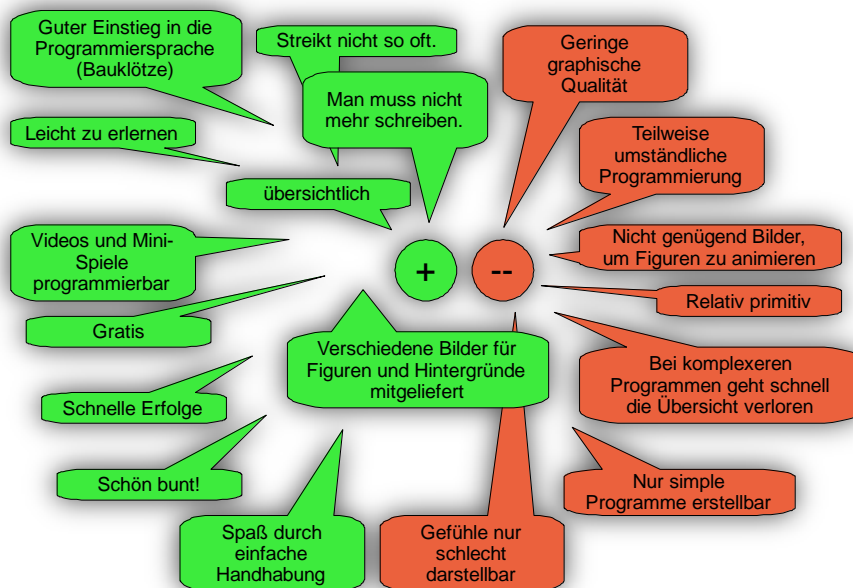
Guter Einstieg in die Programmiersprache (Bauklötze)

Streikt nicht so oft.

Man muss nicht mehr schreiben.

Leicht zu erlernen

übersichtlich

Videos und Mini-Spiele programmierbar

Gratis

Verschiedene Bilder für Figuren und Hintergründe mitgeliefert

Schnelle Erfolge

Schön bunt!

Spaß durch einfache Handhabung

+

--

Geringe graphische Qualität

Teilweise umständliche Programmierung

Nicht genügend Bilder, um Figuren zu animieren

Relativ primitiv

Bei komplexeren Programmen geht schnell die Übersicht verloren

Nur simple Programme erstellbar

Gefühle nur schlecht darstellbar